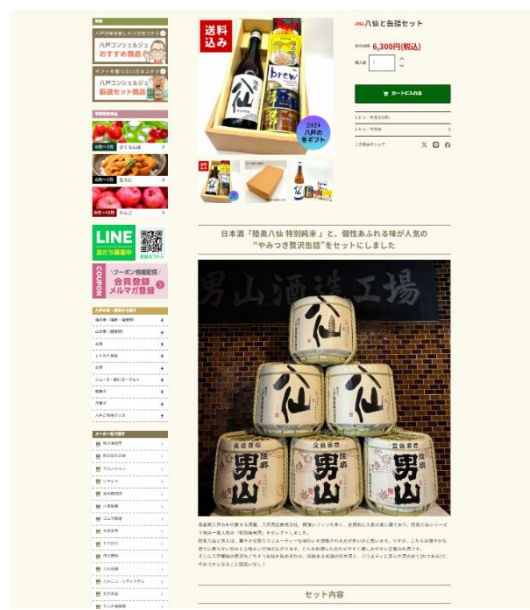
送料込み

2024 八戸のギフト

八仙と缶詰セット

6,300円(税込)

カートに入れる

日本酒「陸奥八仙 特別純米」と、個性あふれる味が人気の"やみつき贅沢缶詰"をセットにしました

男山酒造工場

八仙

男山

八戸コンシェルジュおすすめ商品

八戸コンシェルジュ厳選セット商品

LINE 友だち募集中

クーポン情報配信 会員登録 メルマガ登録

COUPON

セット内容

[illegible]